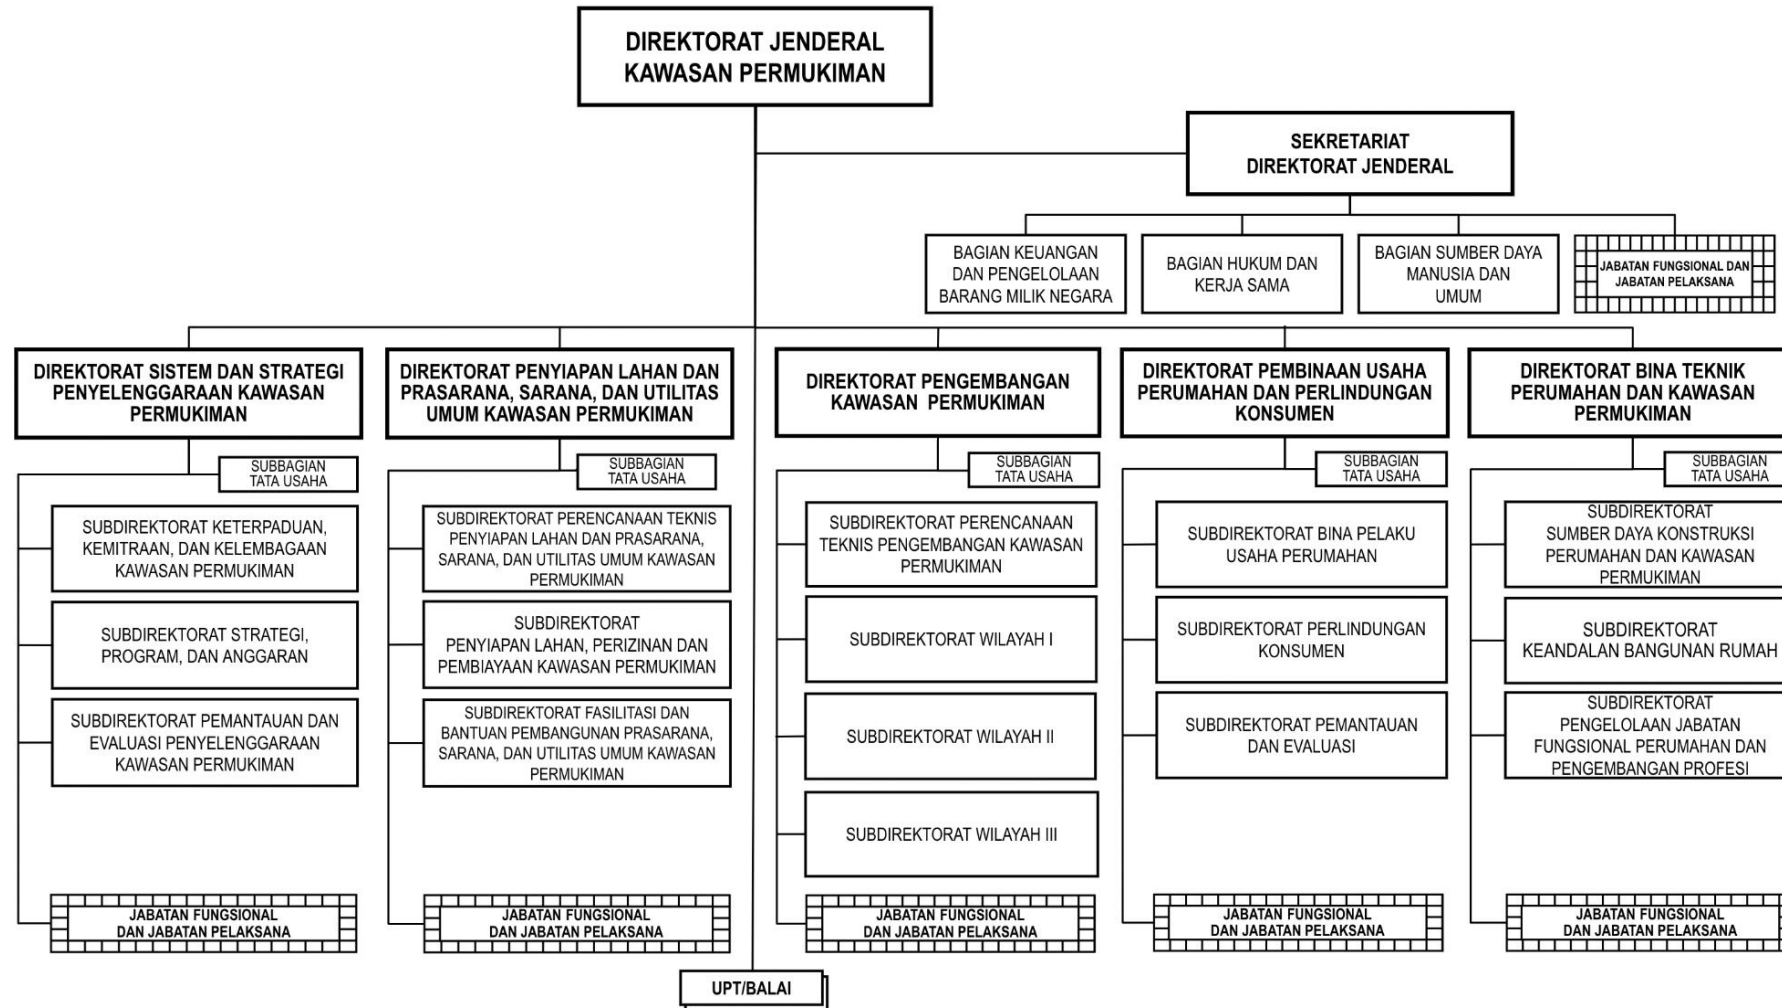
DIREKTORAT JENDERAL
KAWASAN PERMUKIMAN

SEKRETARIAT
DIREKTORAT JENDERAL

BAGIAN KEUANGAN DAN PENGELOLAAN BARANG MILIK NEGARA

BAGIAN HUKUM DAN KERJA SAMA

BAGIAN SUMBER DAYA MANUSIA DAN UMUM

JABATAN FUNGSIONAL DAN JABATAN PELAKSANA

DIREKTORAT SISTEM DAN STRATEGI PENYELENGGARAAN KAWASAN PERMUKIMAN

SUBBAGIAN TATA USAHA

SUBDIREKTORAT KETERPADUAN, KEMITRAAN, DAN KELEMBAGAAN KAWASAN PERMUKIMAN

SUBDIREKTORAT STRATEGI, PROGRAM, DAN ANGGARAN

SUBDIREKTORAT PEMANTAUAN DAN EVALUASI PENYELENGGARAAN KAWASAN PERMUKIMAN

JABATAN FUNGSIONAL DAN JABATAN PELAKSANA

DIREKTORAT PENYIAPAN LAHAN DAN PRASARANA, SARANA, DAN UTILITAS UMUM KAWASAN PERMUKIMAN

SUBBAGIAN TATA USAHA

SUBDIREKTORAT PERENCANAAN TEKNIS PENYIAPAN LAHAN DAN PRASARANA, SARANA, DAN UTILITAS UMUM KAWASAN PERMUKIMAN

SUBDIREKTORAT PENYIAPAN LAHAN, PERIZINAN DAN PEMBIAYAAN KAWASAN PERMUKIMAN

SUBDIREKTORAT FASILITASI DAN BANTUAN PEMBANGUNAN PRASARANA, SARANA, DAN UTILITAS UMUM KAWASAN PERMUKIMAN

JABATAN FUNGSIONAL DAN JABATAN PELAKSANA

DIREKTORAT PENGEMBANGAN KAWASAN PERMUKIMAN

SUBBAGIAN TATA USAHA

SUBDIREKTORAT PERENCANAAN TEKNIS PENGEMBANGAN KAWASAN PERMUKIMAN

SUBDIREKTORAT WILAYAH I

SUBDIREKTORAT WILAYAH II

SUBDIREKTORAT WILAYAH III

JABATAN FUNGSIONAL DAN JABATAN PELAKSANA

DIREKTORAT PEMBINAAN USAHA PERUMAHAN DAN PERLINDUNGAN KONSUMEN

SUBBAGIAN TATA USAHA

SUBDIREKTORAT BINA PELAKU USAHA PERUMAHAN

SUBDIREKTORAT PERLINDUNGAN KONSUMEN

SUBDIREKTORAT PEMANTAUAN DAN EVALUASI

JABATAN FUNGSIONAL DAN JABATAN PELAKSANA

DIREKTORAT BINA TEKNIK PERUMAHAN DAN KAWASAN PERMUKIMAN

SUBBAGIAN TATA USAHA

SUBDIREKTORAT SUMBER DAYA KONSTRUKSI PERUMAHAN DAN KAWASAN PERMUKIMAN

SUBDIREKTORAT KEANDALAN BANGUNAN RUMAH

SUBDIREKTORAT PENGELOLAAN JABATAN FUNGSIONAL PERUMAHAN DAN PENGEMBANGAN PROFESI

JABATAN FUNGSIONAL DAN JABATAN PELAKSANA

UPT/BALAI